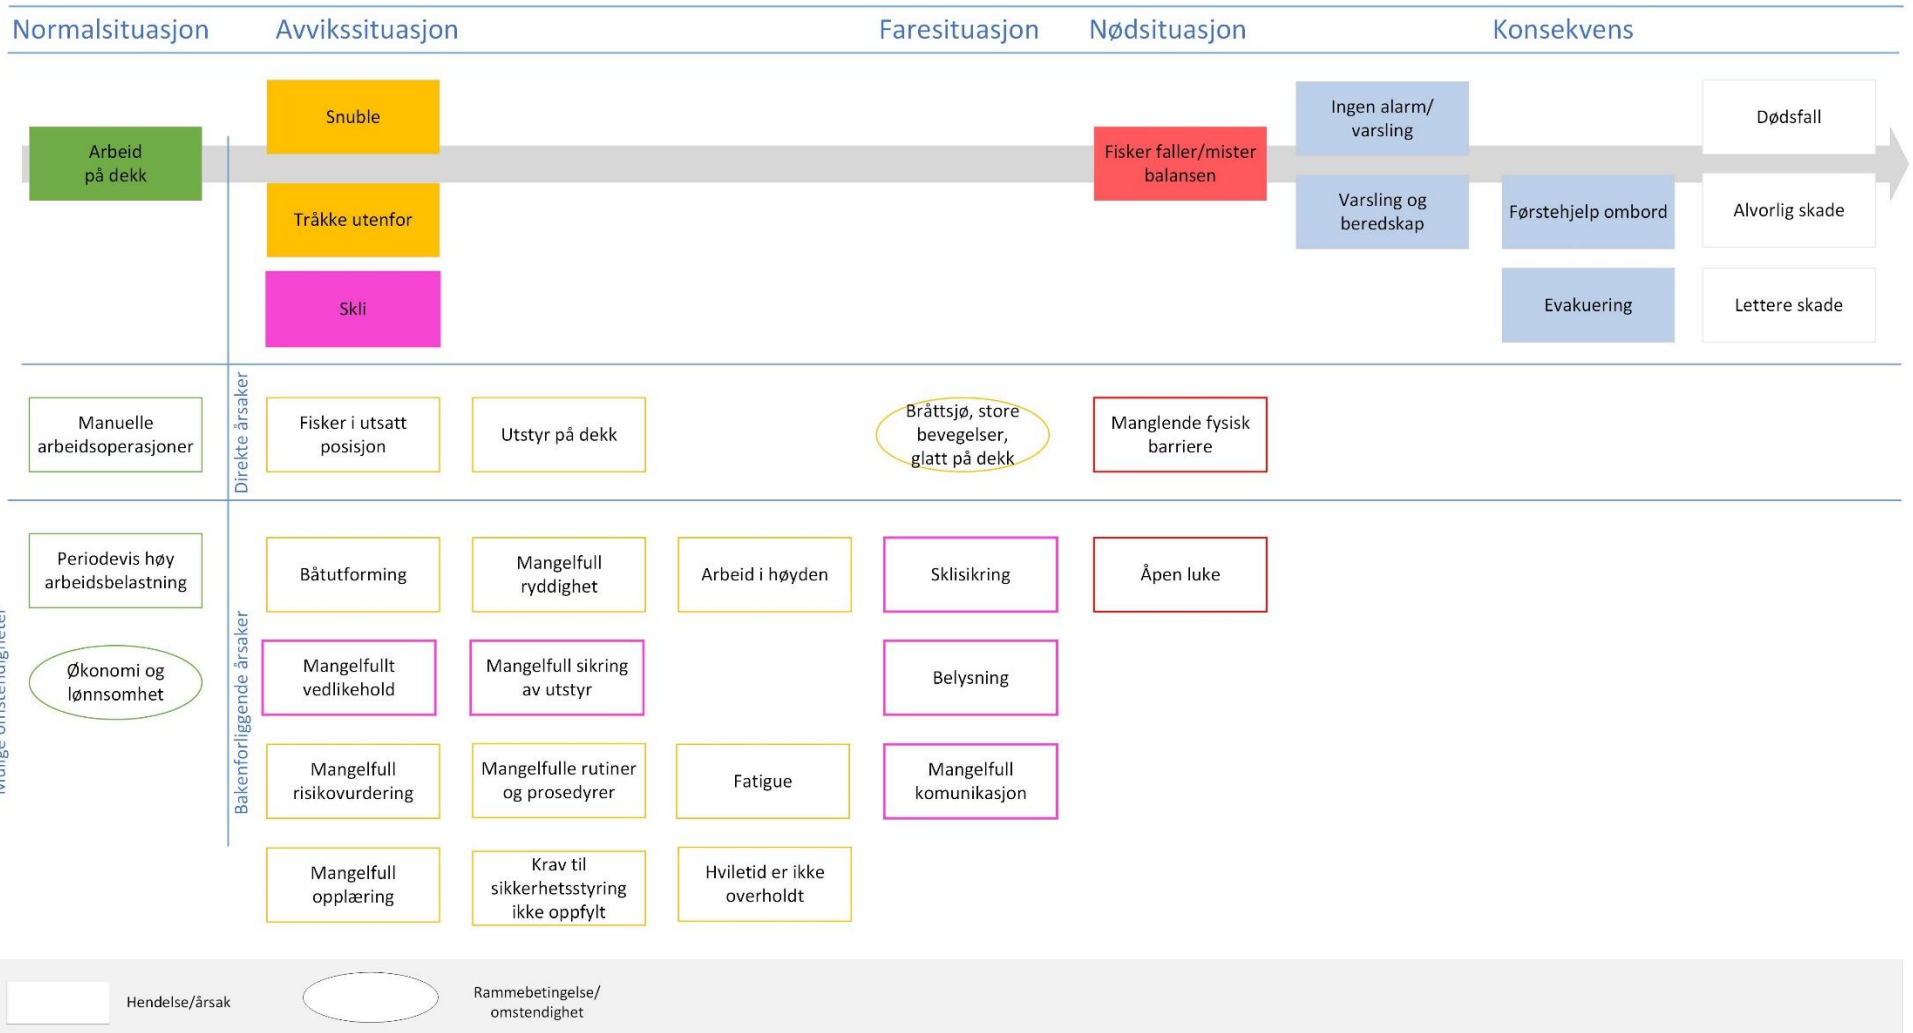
Normalsituasjon Avvikssituasjon Faresituasjon Nødsituasjon Konsekvens

Arbeid på dekk

Snuble

Tråkke utenfor

Skli

Fisker faller/mister balansen

Ingen alarm/ varsling

Varsling og beredskap

Førstehjelp ombord

Evakuering

Dødsfall

Alvorlig skade

Lettere skade

Direkte årsaker

Manuelle arbeidsoperasjoner

Fisker i utsatt posisjon

Utstyr på dekk

Bråttsjø, store bevegelser, glatt på dekk

Manglende fysisk barriere

Bakenforliggende årsaker

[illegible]

Periodevis høy arbeidsbelastning

Økonomi og lønnsomhet

Båtutforming

Mangelfull ryddighet

Arbeid i høyden

Sklisikring

Åpen luke

Mangelfullt vedlikehold

Mangelfull sikring av utstyr

Belysning

Mangelfull risikovurdering

Mangelfulle rutiner og prosedyrer

Fatigue

Mangelfull komunikasjon

Mangelfull opplæring

Krav til sikkerhetsstyring ikke oppfylt

Hviletid er ikke overholdt

Hendelse/årsak

Rammebetingelse/ omstendighet